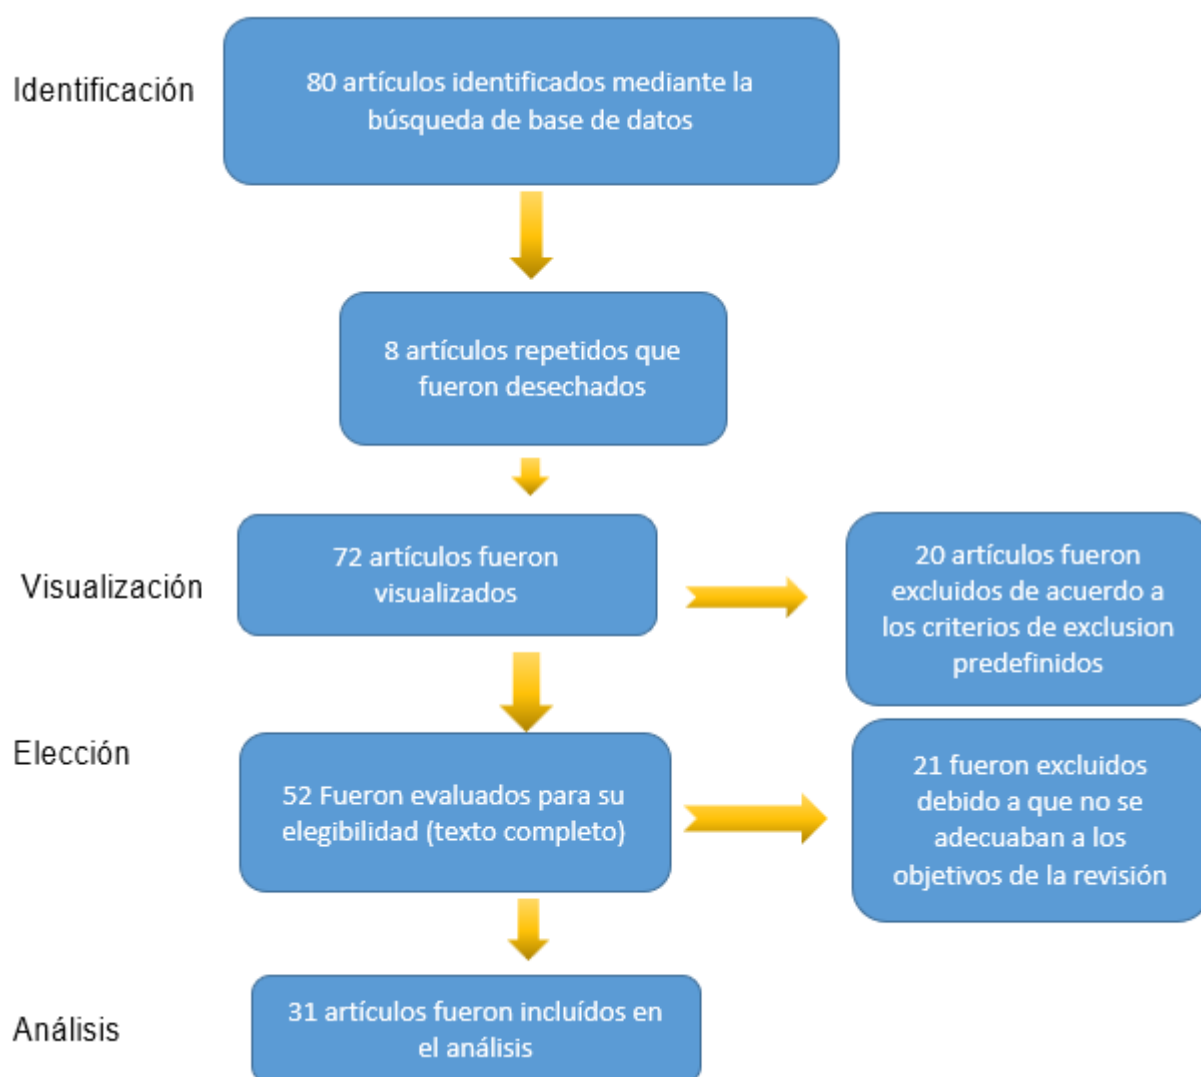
Identificación

80 artículos identificados mediante la búsqueda de base de datos

8 artículos repetidos que fueron desechados

Visualización

72 artículos fueron visualizados

20 artículos fueron excluidos de acuerdo a los criterios de exclusion predefinidos

Elección

52 Fueron evaluados para su elegibilidad (texto completo)

21 fueron excluidos debido a que no se adecuaban a los objetivos de la revisión

Análisis

31 artículos fueron incluídos en el análisis